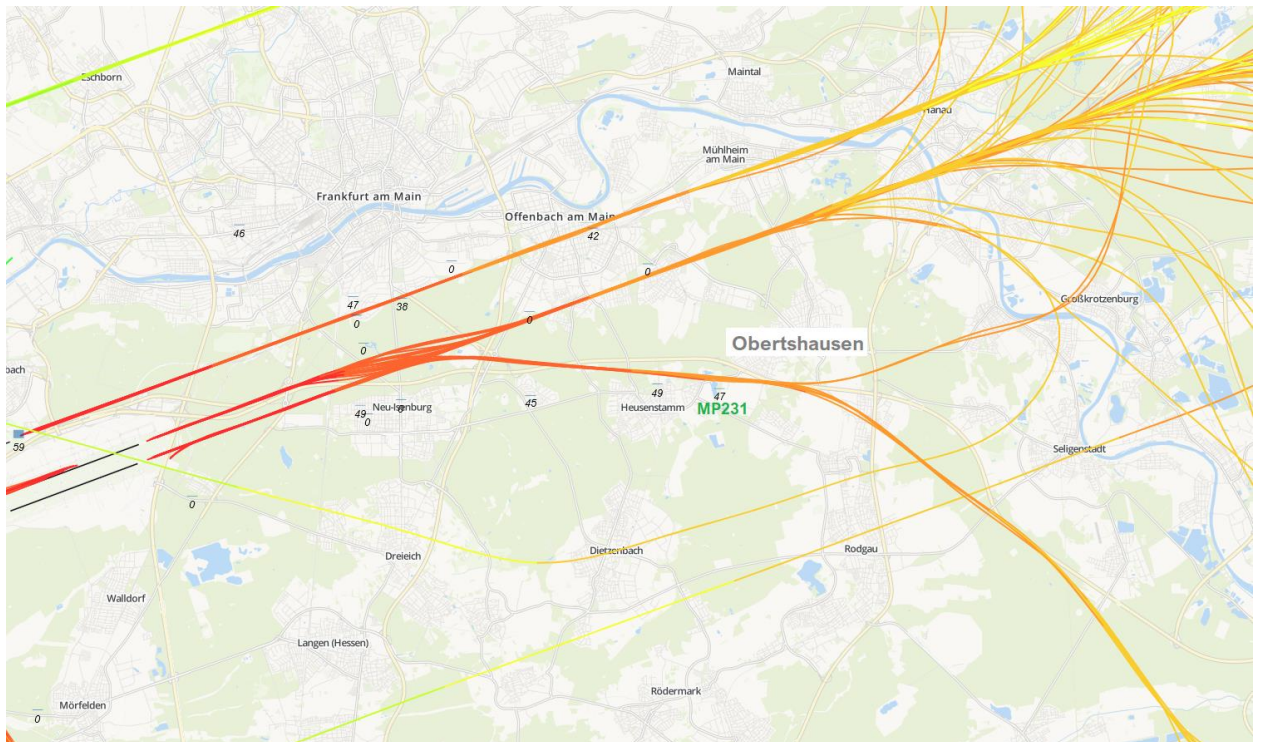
Eschborn

Maintal

Hanau

Mühlheim am Main

Frankfurt am Main

Offenbach am Main

42

46

0

0

47

38

0

0

0

Großkrotzenburg

Obertshausen

bach

49

0

Neu-Isenburg

45

49

Heusenstamm

47

MP231

59

Seligenstadt

0

Dreieich

Dietzenbach

Rodgau

Walldorf

Langen (Hessen)

Rödermark

Mörfelden

0